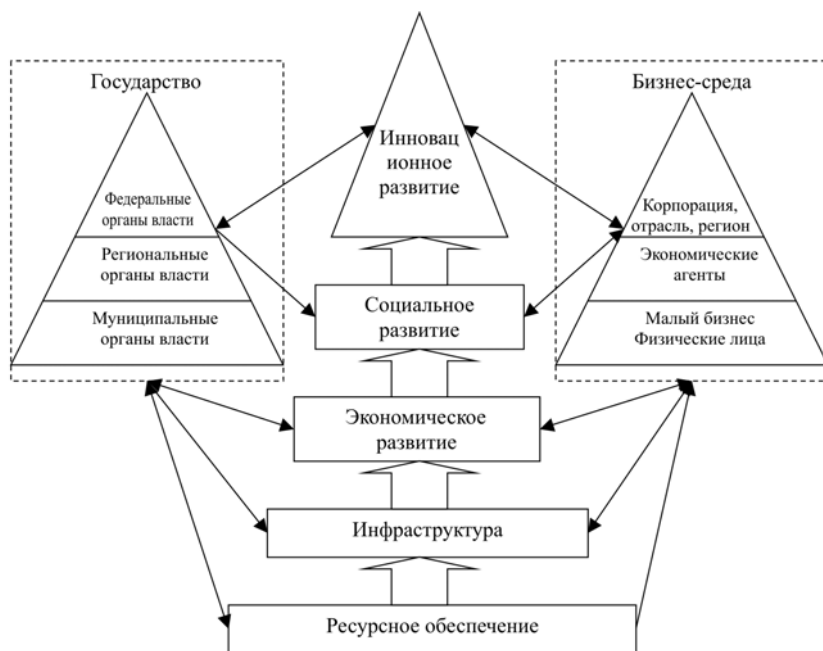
Государство

Федеральные органы власти

Региональные органы власти

Муниципальные органы власти

Инновац ионное развитие

Бизнес-среда

Корпорация, отрасль, регион

Экономические агенты

Малый бизнес Физические лица

Социальное развитие

Экономическое развитие

Инфраструктура

Ресурсное обеспечение